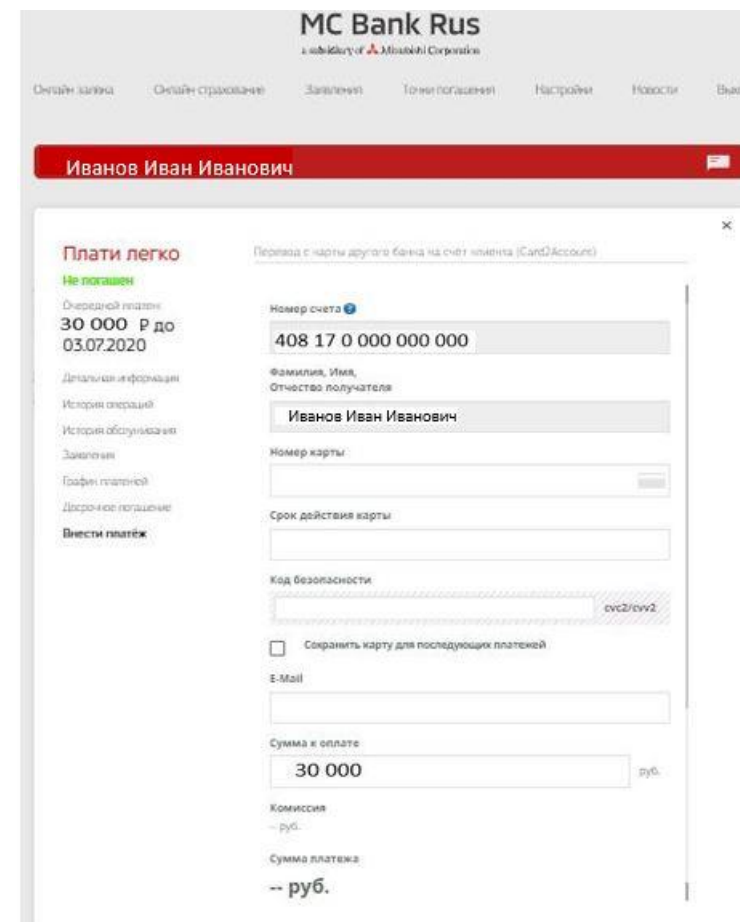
MC Bank Rus
a subsidiary of Mitsubishi Corporation

Онлайн заявка Онлайн страхование Заявления Точки погашения Настройки Новости Вых

Иванов Иван Иванович

×

Плати легко
Не погашен
Очередной платеж
30 000 ₽ до 03.07.2020
Детальная информация
История операций
История обслуживания
Заявления
График платежей
Досрочное погашение
Внести платёж

Перевод с карты другого банка на счет клиента (Card2Account)

Номер счета
408 17 0 000 000 000
Фамилия, Имя, Отчество получателя
Иванов Иван Иванович
Номер карты
Срок действия карты
Код безопасности
cvc2/cvv2
Сохранить карту для последующих платежей
E-Mail
Сумма к оплате
30 000
руб.
Комиссия
-- руб.
Сумма платежа
-- руб.